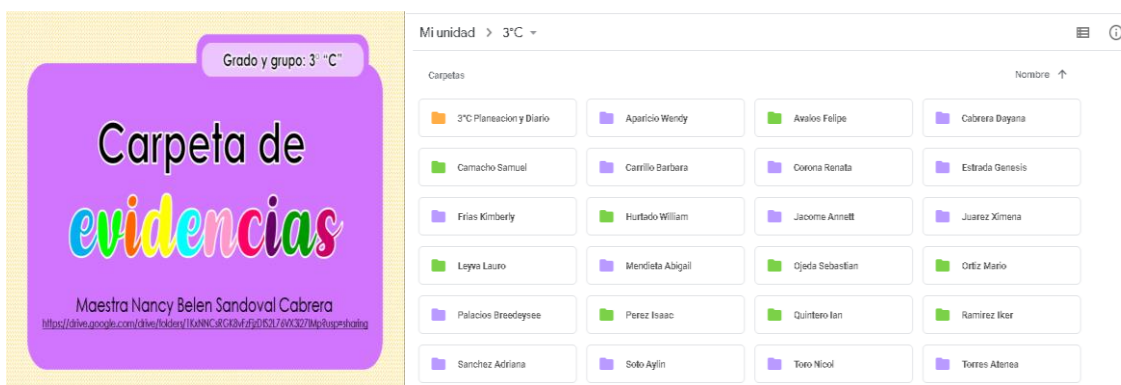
Grado y grupo: 3° "C"

Carpeta de

evidencias

Maestra Nancy Belen Sandoval Cabrera

https://drive.google.com/drive/folders/1KxNNCsRGK8vFzfjjDf52L76VX327IMp?usp=sharing

Mi unidad > 3°C ▾

Carpetas

Nombre ↑

3°C Planeacion y Diario

Aparicio Wendy

Avalos Felipe

Cabrera Dayana

Camacho Samuel

Carrillo Barbara

Corona Renata

Estrada Genesis

Frias Kimberly

Hurtado William

Jacome Annett

Juarez Ximena

Leyva Lauro

Mendieta Abigail

Ojeda Sebastian

Ortiz Mario

Palacios Breedeysee

Perez Isaac

Quintero Ian

Ramirez Iker

Sanchez Adriana

Soto Aylin

Toro Nicol

Torres Atenea